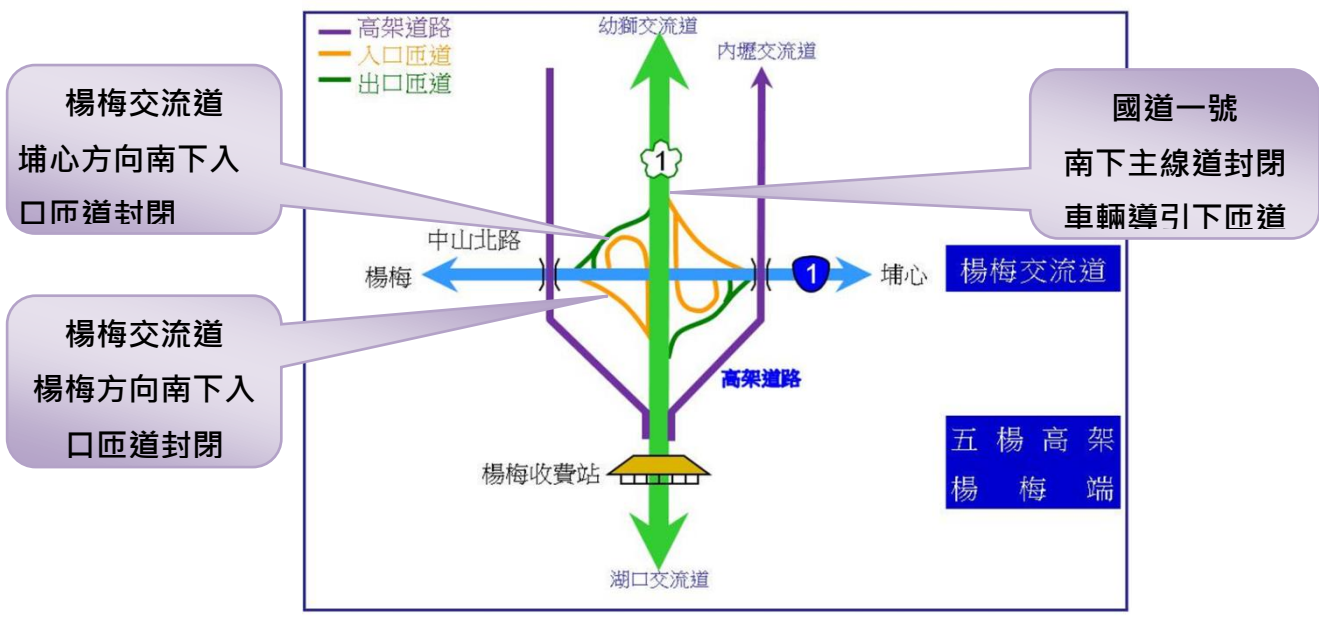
高架道路
入口匝道
出口匝道

幼獅交流道

內壢交流道

楊梅交流道
埔心方向南下入口匝道封閉

國道一號
南下主線道封閉
車輛導引下匝道

1

中山北路

楊梅

1

埔心

楊梅交流道

楊梅交流道
楊梅方向南下入口匝道封閉

高架道路

五楊高架
楊梅端

楊梅收費站

湖口交流道